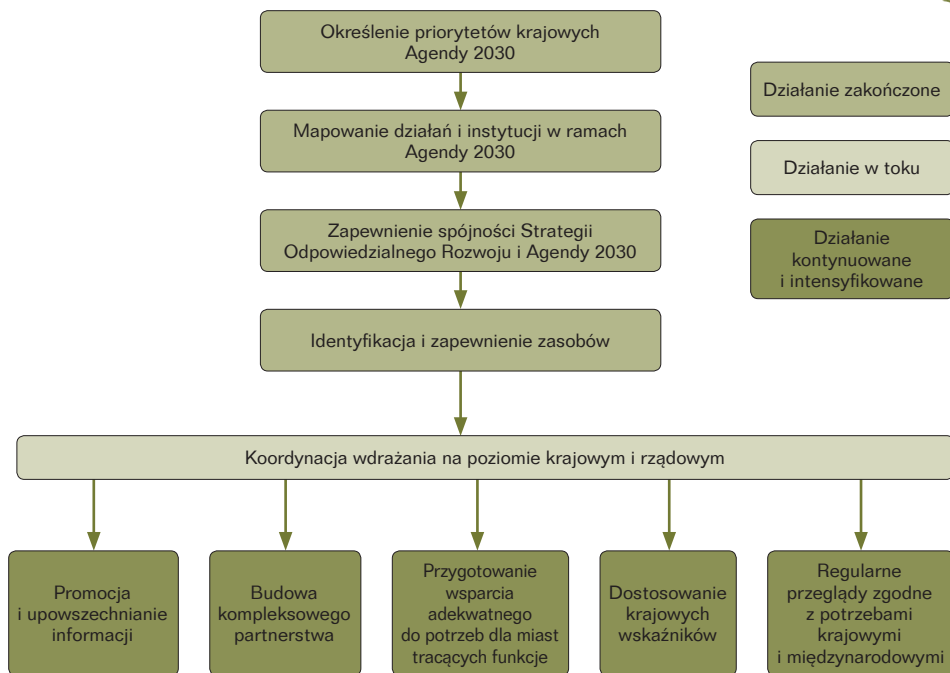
Określenie priorytetów krajowych Agendy 2030

Mapowanie działań i instytucji w ramach Agendy 2030

Zapewnienie spójności Strategii Odpowiedzialnego Rozwoju i Agendy 2030

Identyfikacja i zapewnienie zasobów

Działanie zakończone

Działanie w toku

Działanie kontynuowane i intensyfikowane

Koordynacja wdrażania na poziomie krajowym i rządowym

Promocja i upowszechnianie informacji

Budowa kompleksowego partnerstwa

Przygotowanie wsparcia adekwatnego do potrzeb dla miast tracących funkcje

Dostosowanie krajowych wskaźników

Regularne przeglądy zgodne z potrzebami krajowymi i międzynarodowymi